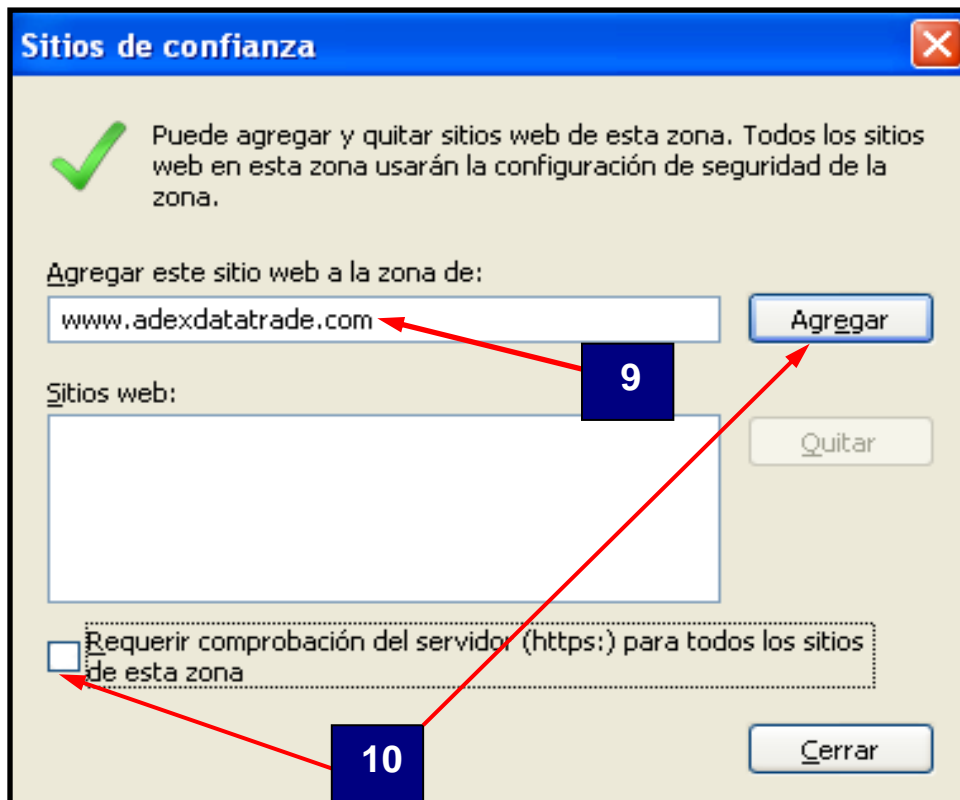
Sitios de confianza

Puede agregar y quitar sitios web de esta zona. Todos los sitios web en esta zona usarán la configuración de seguridad de la zona.

Agregar este sitio web a la zona de:

www.adexdatatrade.com

Agregar

9

Sitios web:

Quitar

Requerir comprobación del servidor (https:) para todos los sitios de esta zona

10

Cerrar